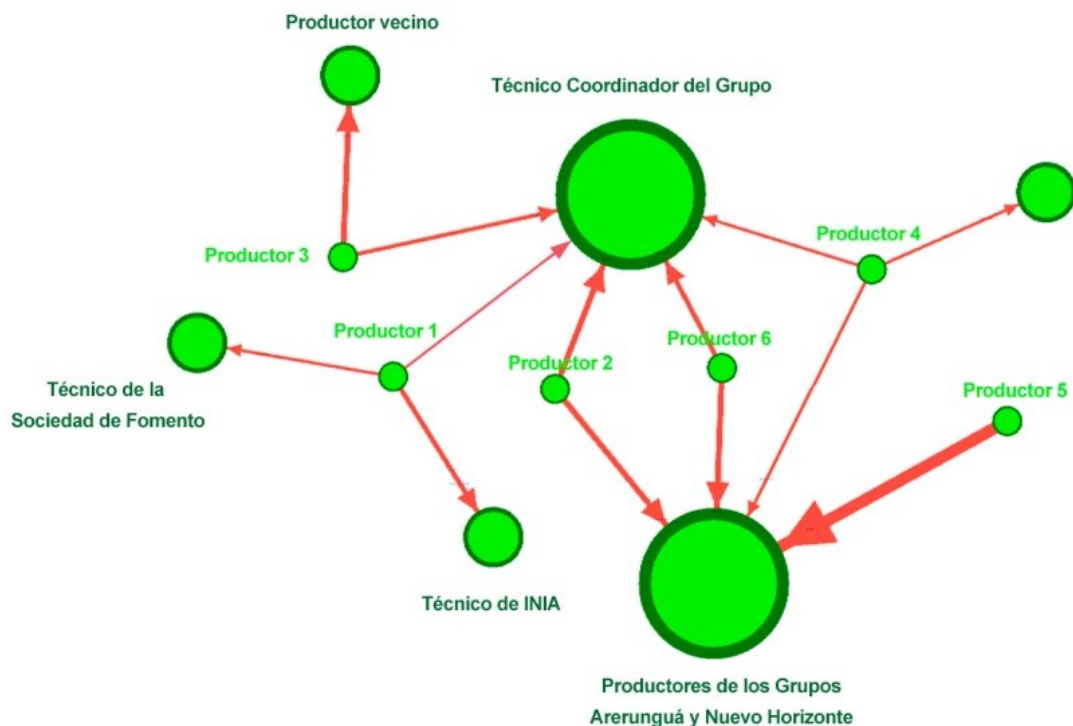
Productor vecino

Técnico Coordinador del Grupo

Productor 3

Productor 4

Productor 1

Productor 6

Productor 2

Productor 5

Técnico de la Sociedad de Fomento

Técnico de INIA

Productores de los Grupos Arerunguá y Nuevo Horizonte